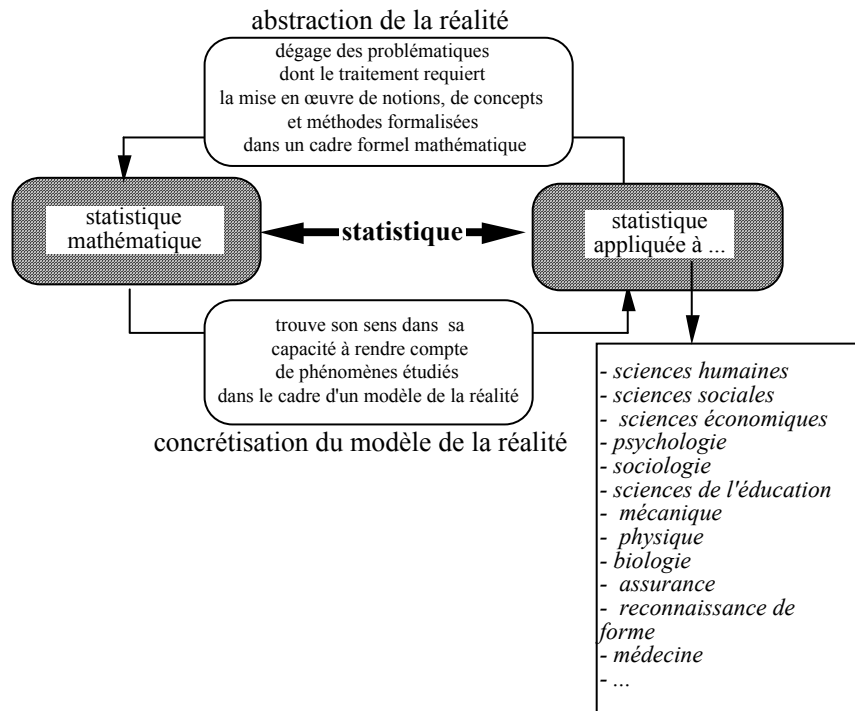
abstraction de la réalité

dégage des problématiques dont le traitement requiert la mise en œuvre de notions, de concepts et méthodes formalisées dans un cadre formel mathématique

statistique mathématique

statistique

statistique appliquée à ...

trouve son sens dans sa capacité à rendre compte de phénomènes étudiés dans le cadre d'un modèle de la réalité

concrétisation du modèle de la réalité

- sciences humaines
- sciences sociales
- sciences économiques
- psychologie
- sociologie
- sciences de l'éducation
- mécanique
- physique
- biologie
- assurance
- reconnaissance de forme
- médecine
- ...